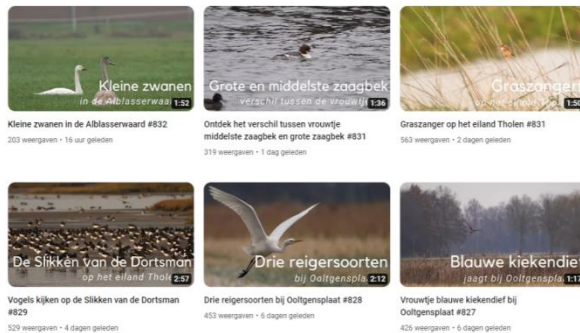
Kleine zwanen
in de Alblasserwaa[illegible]
1:52
Kleine zwanen in de Alblasserwaard #832
203 weergaven • 16 uur geleden

Grote en middelste zaagbek
verschil tussen de vrouwtje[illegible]
1:36
Ontdek het verschil tussen vrouwtje middelste zaagbek en grote zaagbek #831
319 weergaven • 1 dag geleden

Graszanger
op het eiland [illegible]
1:5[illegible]
Graszanger op het eiland Tholen #831
563 weergaven • 2 dagen geleden

De Slikken van de Dortsman
op het eiland Thol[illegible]
2:57
Vogels kijken op de Slikken van de Dortsman #829
529 weergaven • 4 dagen geleden

Drie reigersoorten
bij Ooltgenspla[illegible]
2:12
Drie reigersoorten bij Ooltgensplaat #828
453 weergaven • 6 dagen geleden

Blauwe kiekendief
jaagt bij Ooltgenspla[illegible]
1:1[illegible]
Vrouwtje blauwe kiekendief bij Ooltgensplaat #827
426 weergaven • 6 dagen geleden